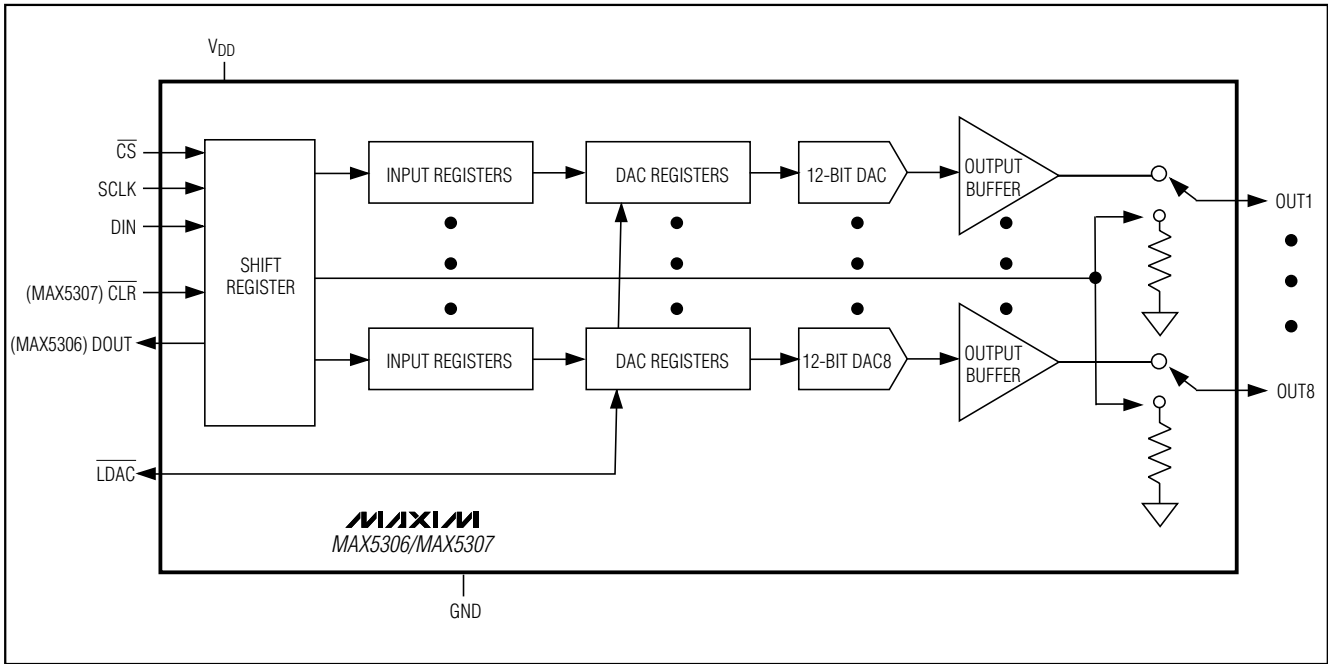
$V_{DD}$

$\overline{CS}$
SCLK
DIN
(MAX5307) $\overline{CLR}$
(MAX5306) DOUT

SHIFT REGISTER

INPUT REGISTERS
DAC REGISTERS
12-BIT DAC
OUTPUT BUFFER
OUT1

INPUT REGISTERS
DAC REGISTERS
12-BIT DAC8
OUTPUT BUFFER
OUT8

$\overline{LDAC}$

MAXIM
MAX5306/MAX5307

GND